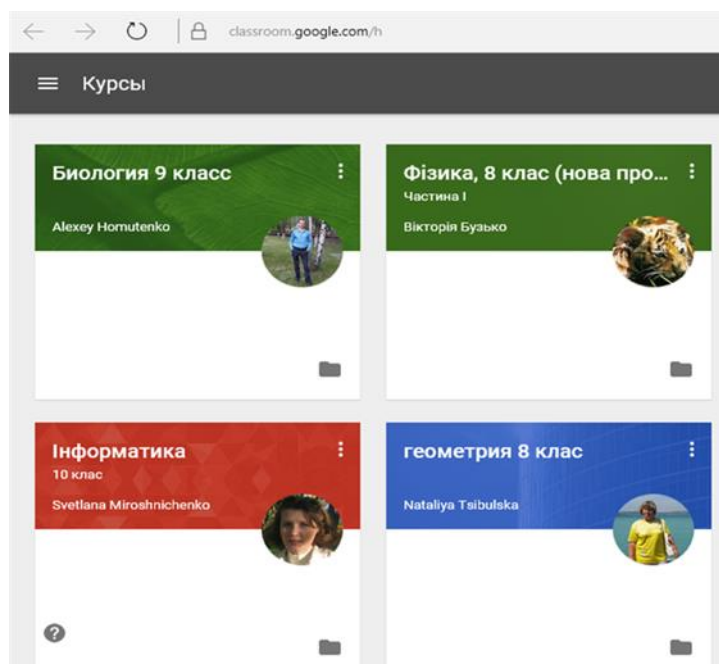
classroom.google.com/h

Курсы

Биология 9 класс

Alexey Homutenko

Фізика, 8 клас (нова про...

Частина I

Вікторія Бузько

Інформатика

10 клас

Svetlana Miroshnichenko

геометрия 8 клас

Nataliya Tsibulska